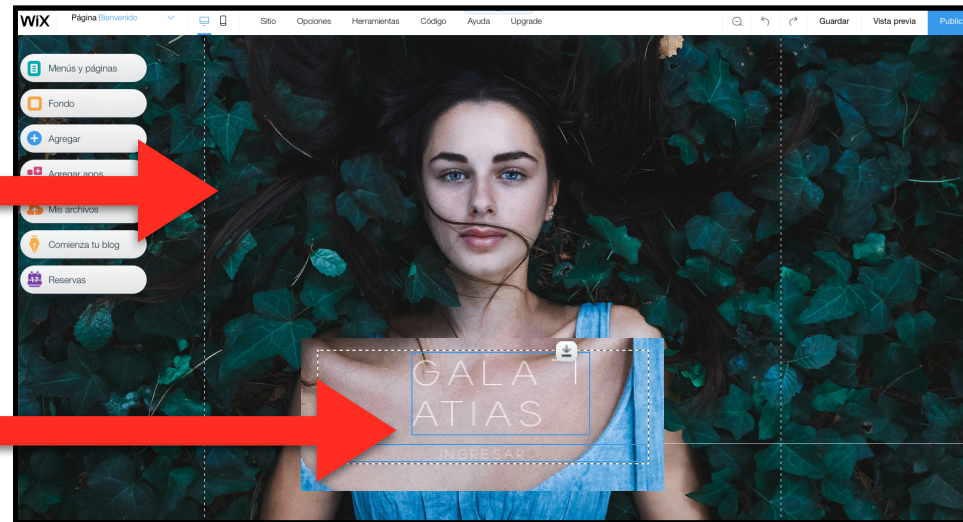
WiX Página Bienvenido

Sitio Opciones Herramientas Código Ayuda Upgrade

Guardar Vista previa Public

Menús y páginas
Fondo
Agregar
Agregar apps
Mis archivos
Comienza tu blog
Reservas

GALA T
ATIAS

INGRESAR